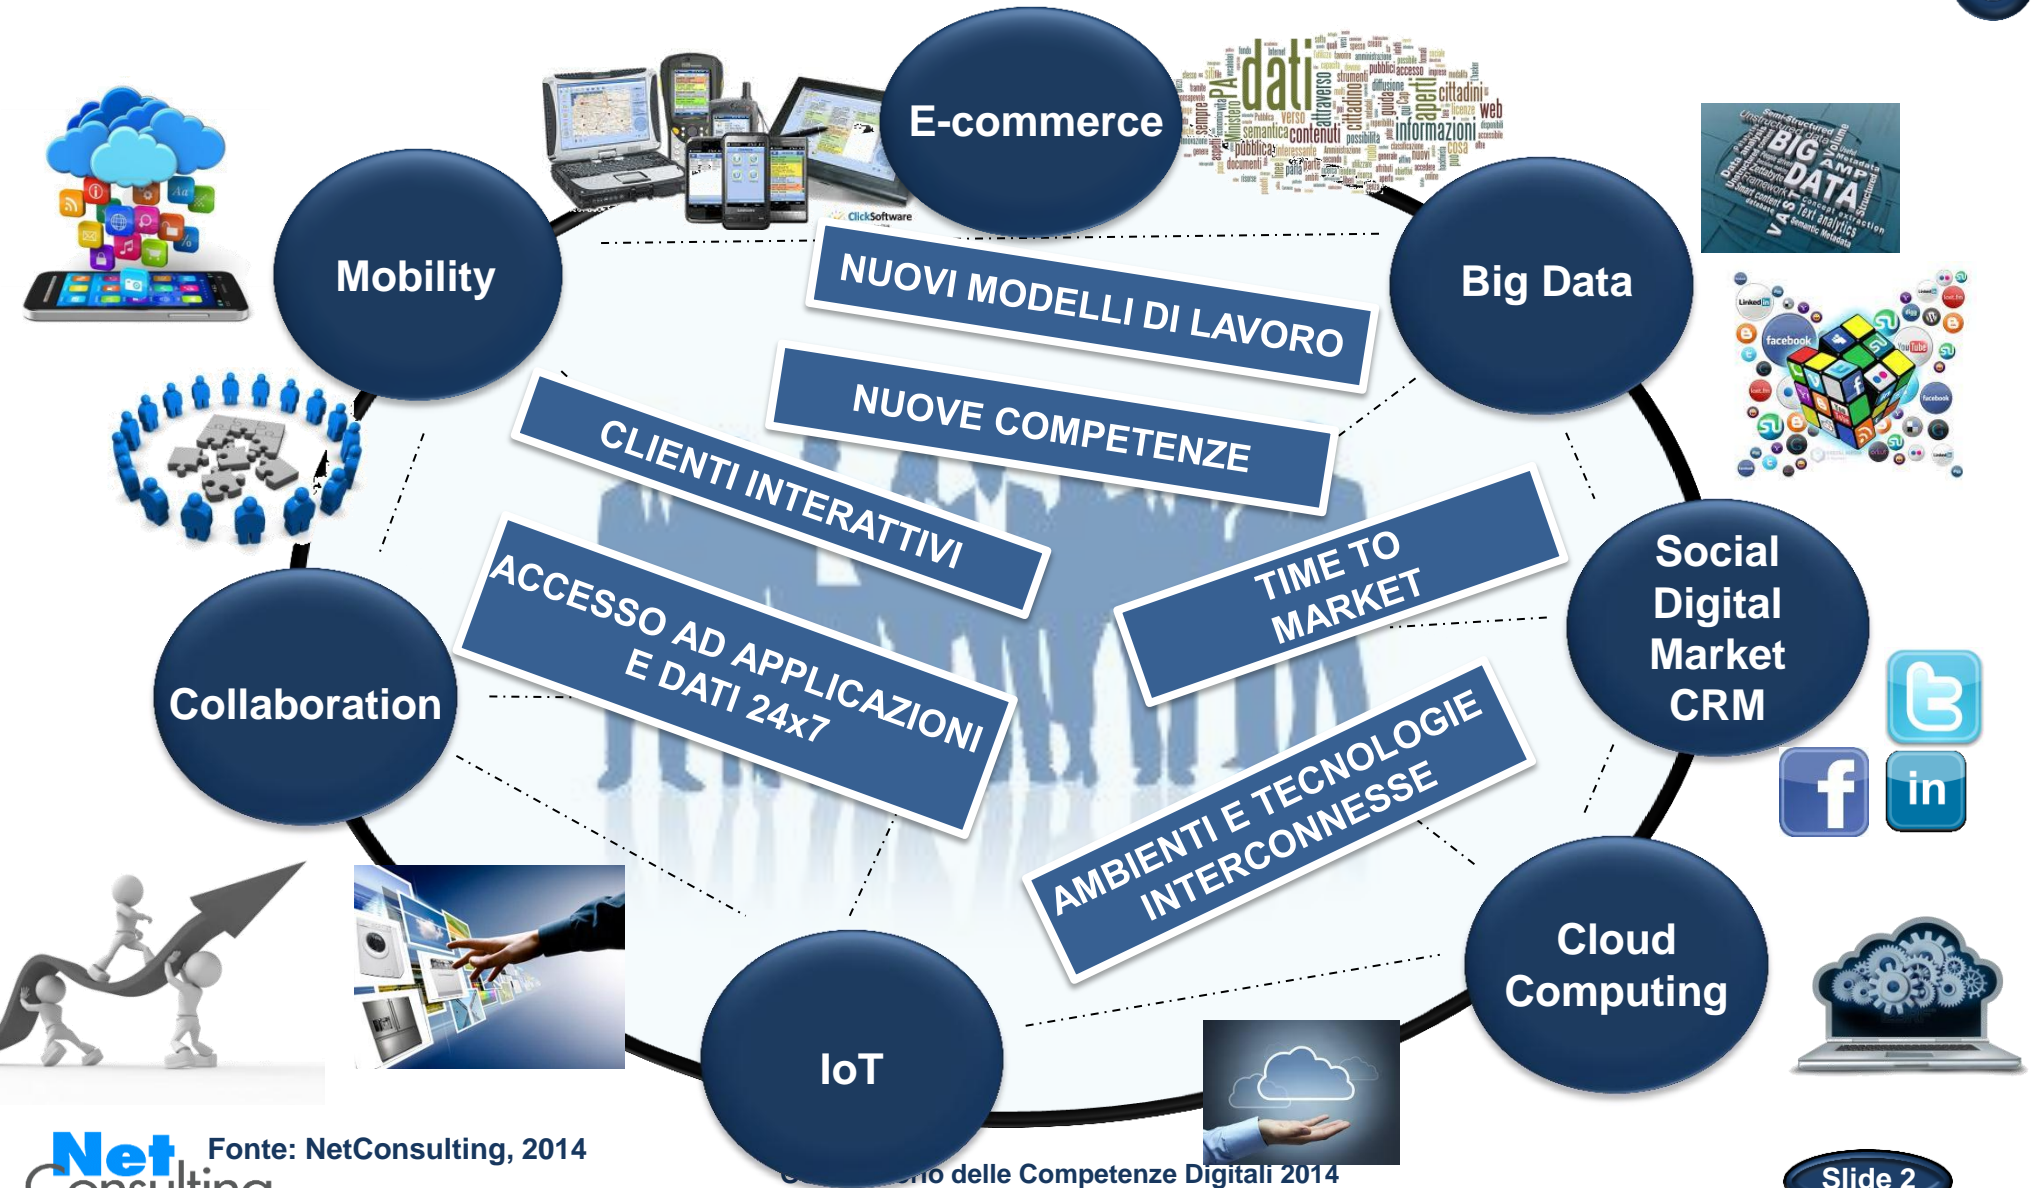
E-commerce

Mobility

Big Data

NUOVI MODELLI DI LAVORO

NUOVE COMPETENZE

CLIENTI INTERATTIVI

ACCESSO AD APPLICAZIONI E DATI 24x7

TIME TO MARKET

Social Digital Market CRM

Collaboration

AMBIENTI E TECNOLOGIE INTERCONNESSE

Cloud Computing

IoT

ClickSoftware

Net Consulting

Fonte: NetConsulting, 2014

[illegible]rio delle Competenze Digitali 2014

Slide 2